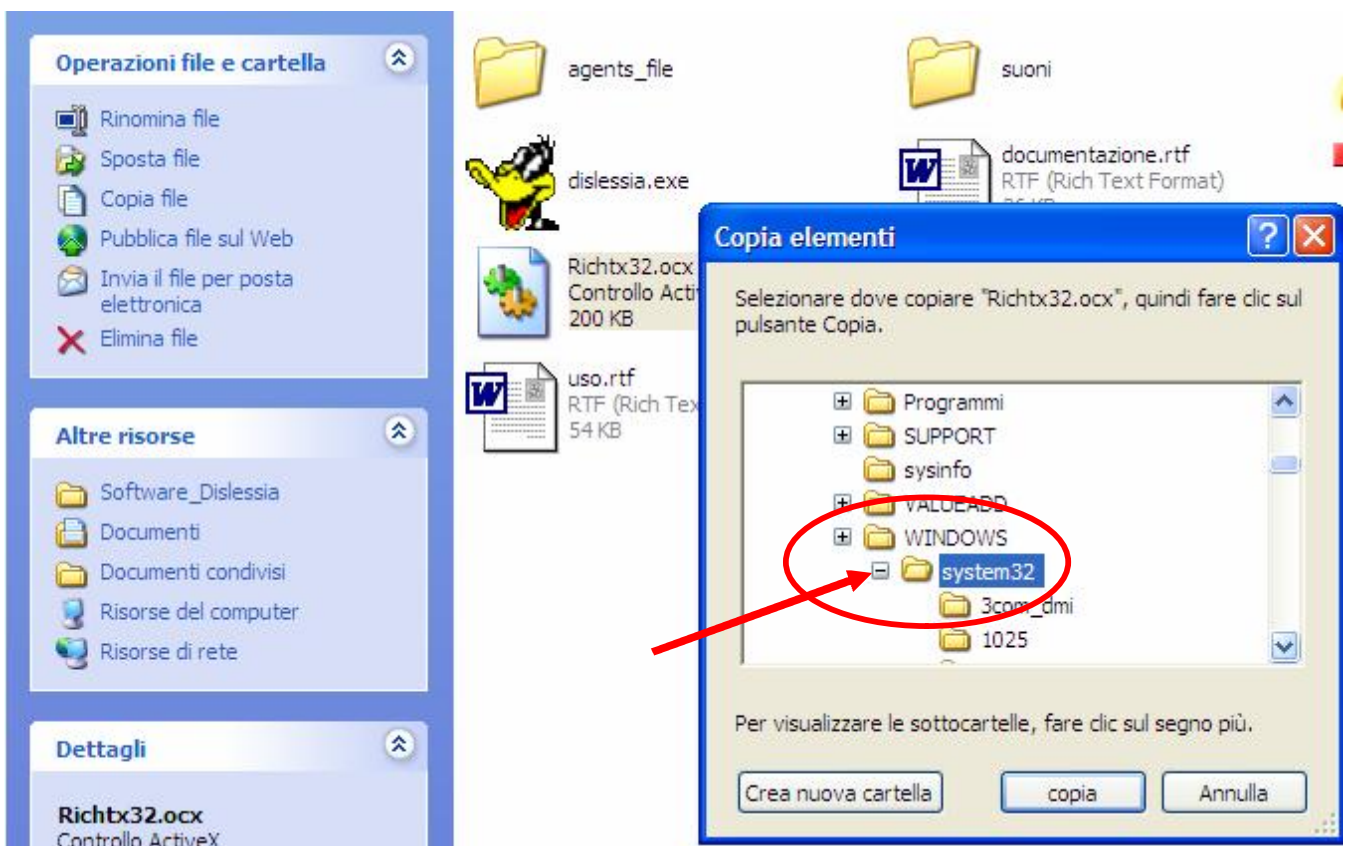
Operazioni file e cartella

Rinomina file
Sposta file
Copia file
Pubblica file sul Web
Invia il file per posta elettronica
Elimina file

Altre risorse

Software_Dislessia
Documenti
Documenti condivisi
Risorse del computer
Risorse di rete

Dettagli

Richtx32.ocx
Controllo ActiveX

agents_file
suoni
dislessia.exe
documentazione.rtf
RTF (Rich Text Format)
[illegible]
Richtx32.ocx
Controllo Activ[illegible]
200 KB
uso.rtf
RTF (Rich Tex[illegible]
54 KB

Copia elementi

Selezionare dove copiare "Richtx32.ocx", quindi fare clic sul pulsante Copia.

Programmi
SUPPORT
sysinfo
VALUEADD
WINDOWS
system32
3com_dmi
1025

Per visualizzare le sottocartelle, fare clic sul segno più.

Crea nuova cartella
copia
Annulla